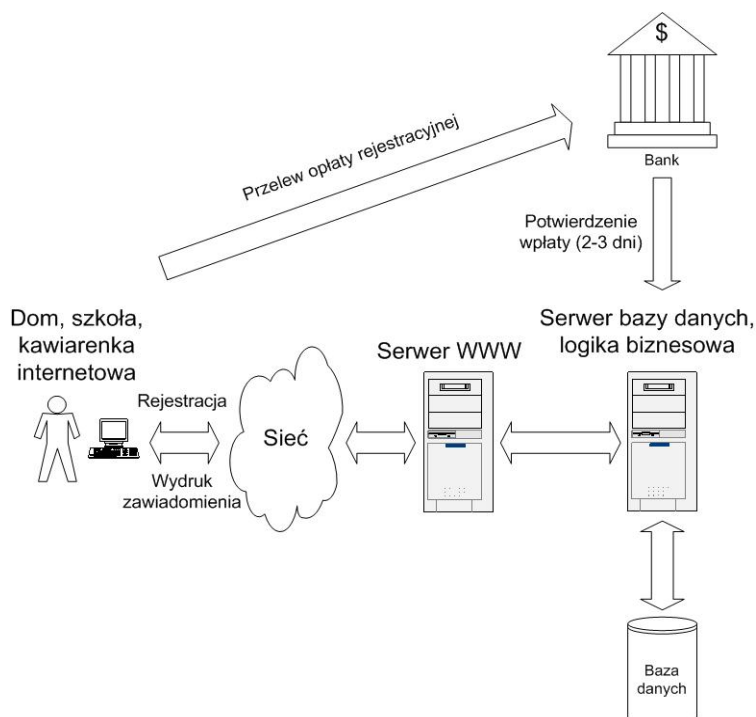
$

Bank

Przelew opłaty rejestracyjnej

Potwierdzenie wpłaty (2-3 dni)

Dom, szkoła, kawiarenka internetowa

Serwer bazy danych, logika biznesowa

Serwer WWW

Rejestracja

Sieć

Wydruk zawiadomienia

Baza danych